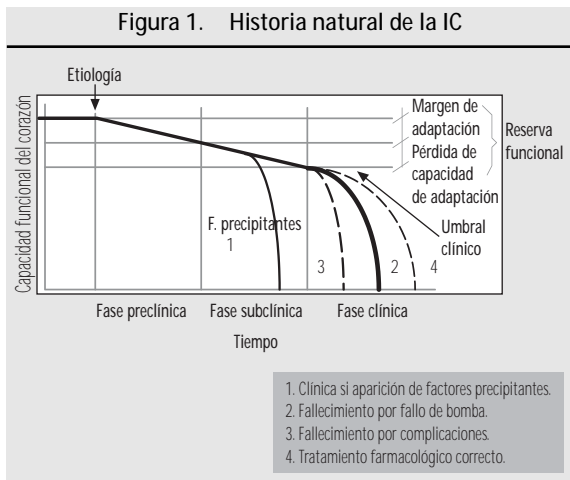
Figura 1. Historia natural de la IC

Etiología

Capacidad funcional del corazón

Margen de adaptación

Pérdida de capacidad de adaptación

Reserva funcional

F. precipitantes

1

Umbral clínico

3

2

4

Fase preclínica

Fase subclínica

Fase clínica

Tiempo

1. Clínica si aparición de factores precipitantes.
2. Fallecimiento por fallo de bomba.
3. Fallecimiento por complicaciones.
4. Tratamiento farmacológico correcto.